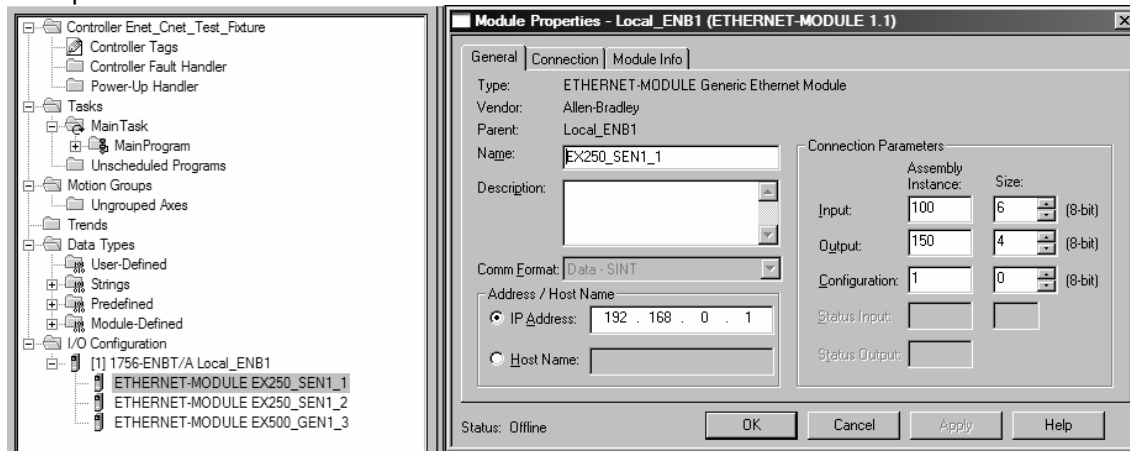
Controller Enet_Cnet_Test_Fixture
Controller Tags
Controller Fault Handler
Power-Up Handler
Tasks
MainTask
MainProgram
Unscheduled Programs
Motion Groups
Ungrouped Axes
Trends
Data Types
User-Defined
Strings
Predefined
Module-Defined
I/O Configuration
[1] 1756-ENBT/A Local_ENB1
ETHERNET-MODULE EX250_SEN1_1
ETHERNET-MODULE EX250_SEN1_2
ETHERNET-MODULE EX500_GEN1_3

Module Properties - Local_ENB1 (ETHERNET-MODULE 1.1)

General | Connection | Module Info

Type: ETHERNET-MODULE Generic Ethernet Module
Vendor: Allen-Bradley
Parent: Local_ENB1
Name: EX250_SEN1_1
Description:
Comm Format: Data - SINT

Address / Host Name
IP Address: 192 . 168 . 0 . 1
Host Name:

Connection Parameters

| | Assembly Instance: | Size: | |
|---|---|---|---|
| Input: | 100 | 6 | (8-bit) |
| Output: | 150 | 4 | (8-bit) |
| Configuration: | 1 | 0 | (8-bit) |
| Status Input: | | | |
| Status Output: | | | |

Status: Offline
OK
Cancel
Apply
Help